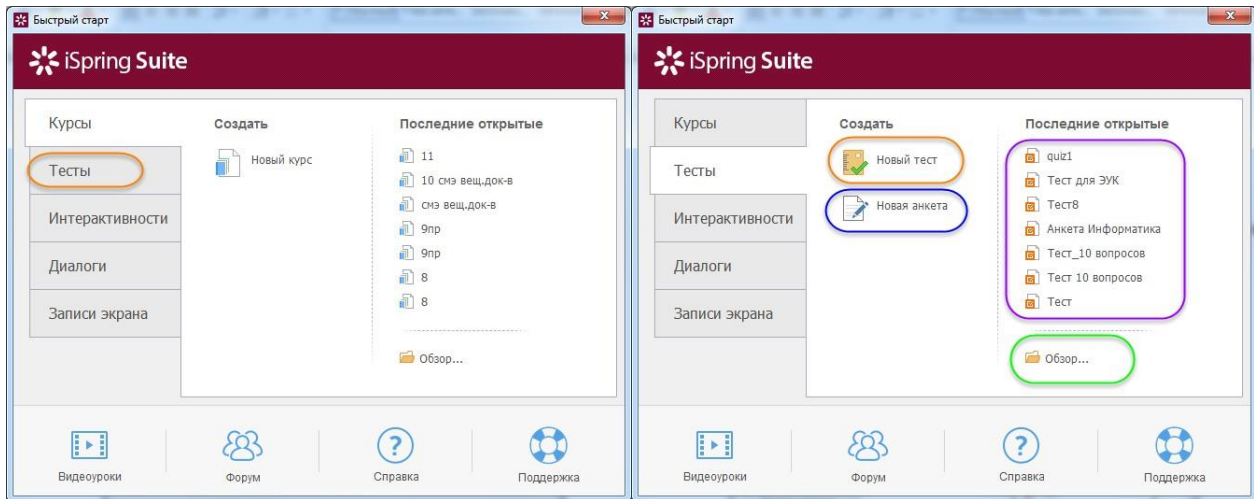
Быстрый старт

iSpring Suite

Курсы
Тесты
Интерактивности
Диалоги
Записи экрана

Создать
Новый курс

Последние открытые
11
10 смэ вещ.док-в
смэ вещ.док-в
9пр
9пр
8
8

Обзор...

Видеоуроки
Форум
Справка
Поддержка

Быстрый старт

iSpring Suite

Курсы
Тесты
Интерактивности
Диалоги
Записи экрана

Создать
Новый тест
Новая анкета

Последние открытые
quiz1
Тест для ЭУК
Тест8
Анкета Информатика
Тест_10 вопросов
Тест 10 вопросов
Тест

Обзор...

Видеоуроки
Форум
Справка
Поддержка